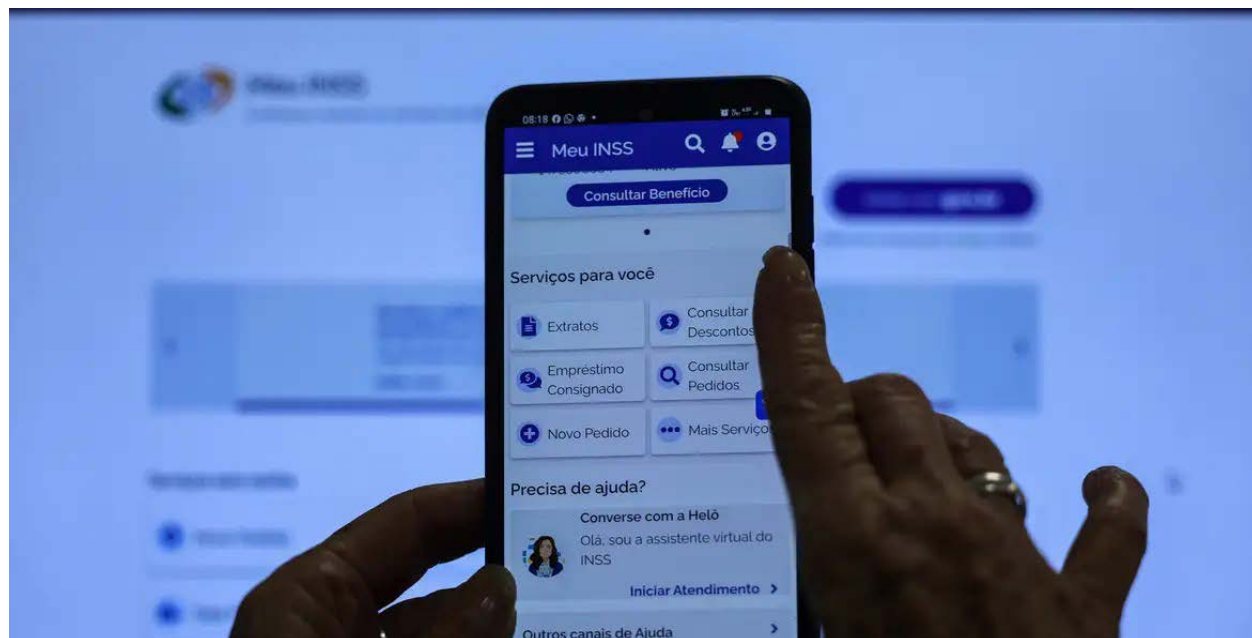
08:18

Meu INSS

Consultar Benefício

Serviços para você

Extratos

Consultar Descontos

Empréstimo Consignado

Consultar Pedidos

Novo Pedido

Mais Serviços

Precisa de ajuda?

Converse com a Helô

Olá, sou a assistente virtual do INSS

Iniciar Atendimento >

Outros canais de Ajuda >

Meu INSS